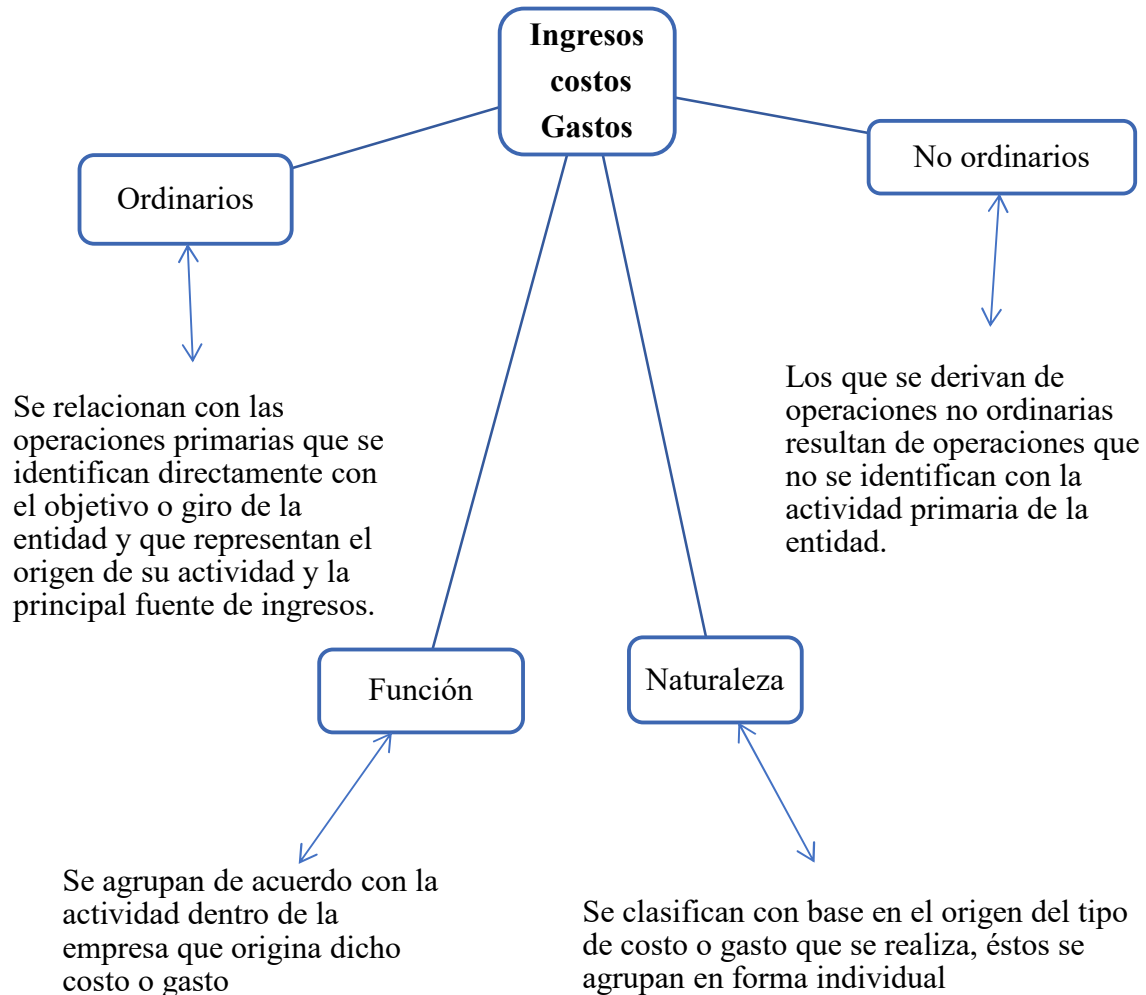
**Ingresos costos Gastos**

Ordinarios

No ordinarios

Se relacionan con las operaciones primarias que se identifican directamente con el objetivo o giro de la entidad y que representan el origen de su actividad y la principal fuente de ingresos.

Los que se derivan de operaciones no ordinarias resultan de operaciones que no se identifican con la actividad primaria de la entidad.

Función

Naturaleza

Se agrupan de acuerdo con la actividad dentro de la empresa que origina dicho costo o gasto

Se clasifican con base en el origen del tipo de costo o gasto que se realiza, éstos se agrupan en forma individual